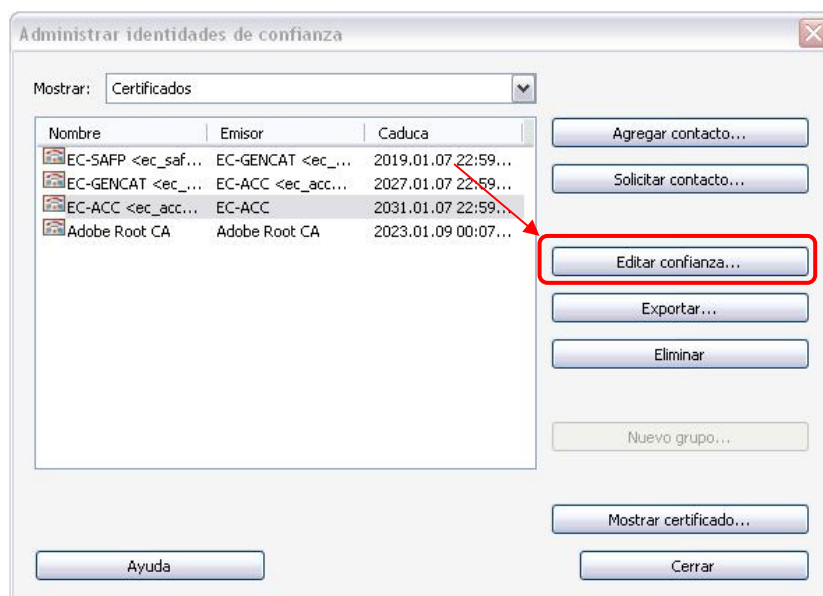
Administrar identidades de confianza

Mostrar: Certificados

| Nombre | Emisor | Caduca |
|---|---|---|
| EC-SAFP <ec_saf... | EC-GENCAT <ec_... | 2019.01.07 22:59... |
| EC-GENCAT <ec_... | EC-ACC <ec_acc... | 2027.01.07 22:59... |
| EC-ACC <ec_acc... | EC-ACC | 2031.01.07 22:59... |
| Adobe Root CA | Adobe Root CA | 2023.01.09 00:07... |

Agregar contacto...

Solicitar contacto...

Editar confianza...

Exportar...

Eliminar

Nuevo grupo...

Mostrar certificado...

Ayuda

Cerrar